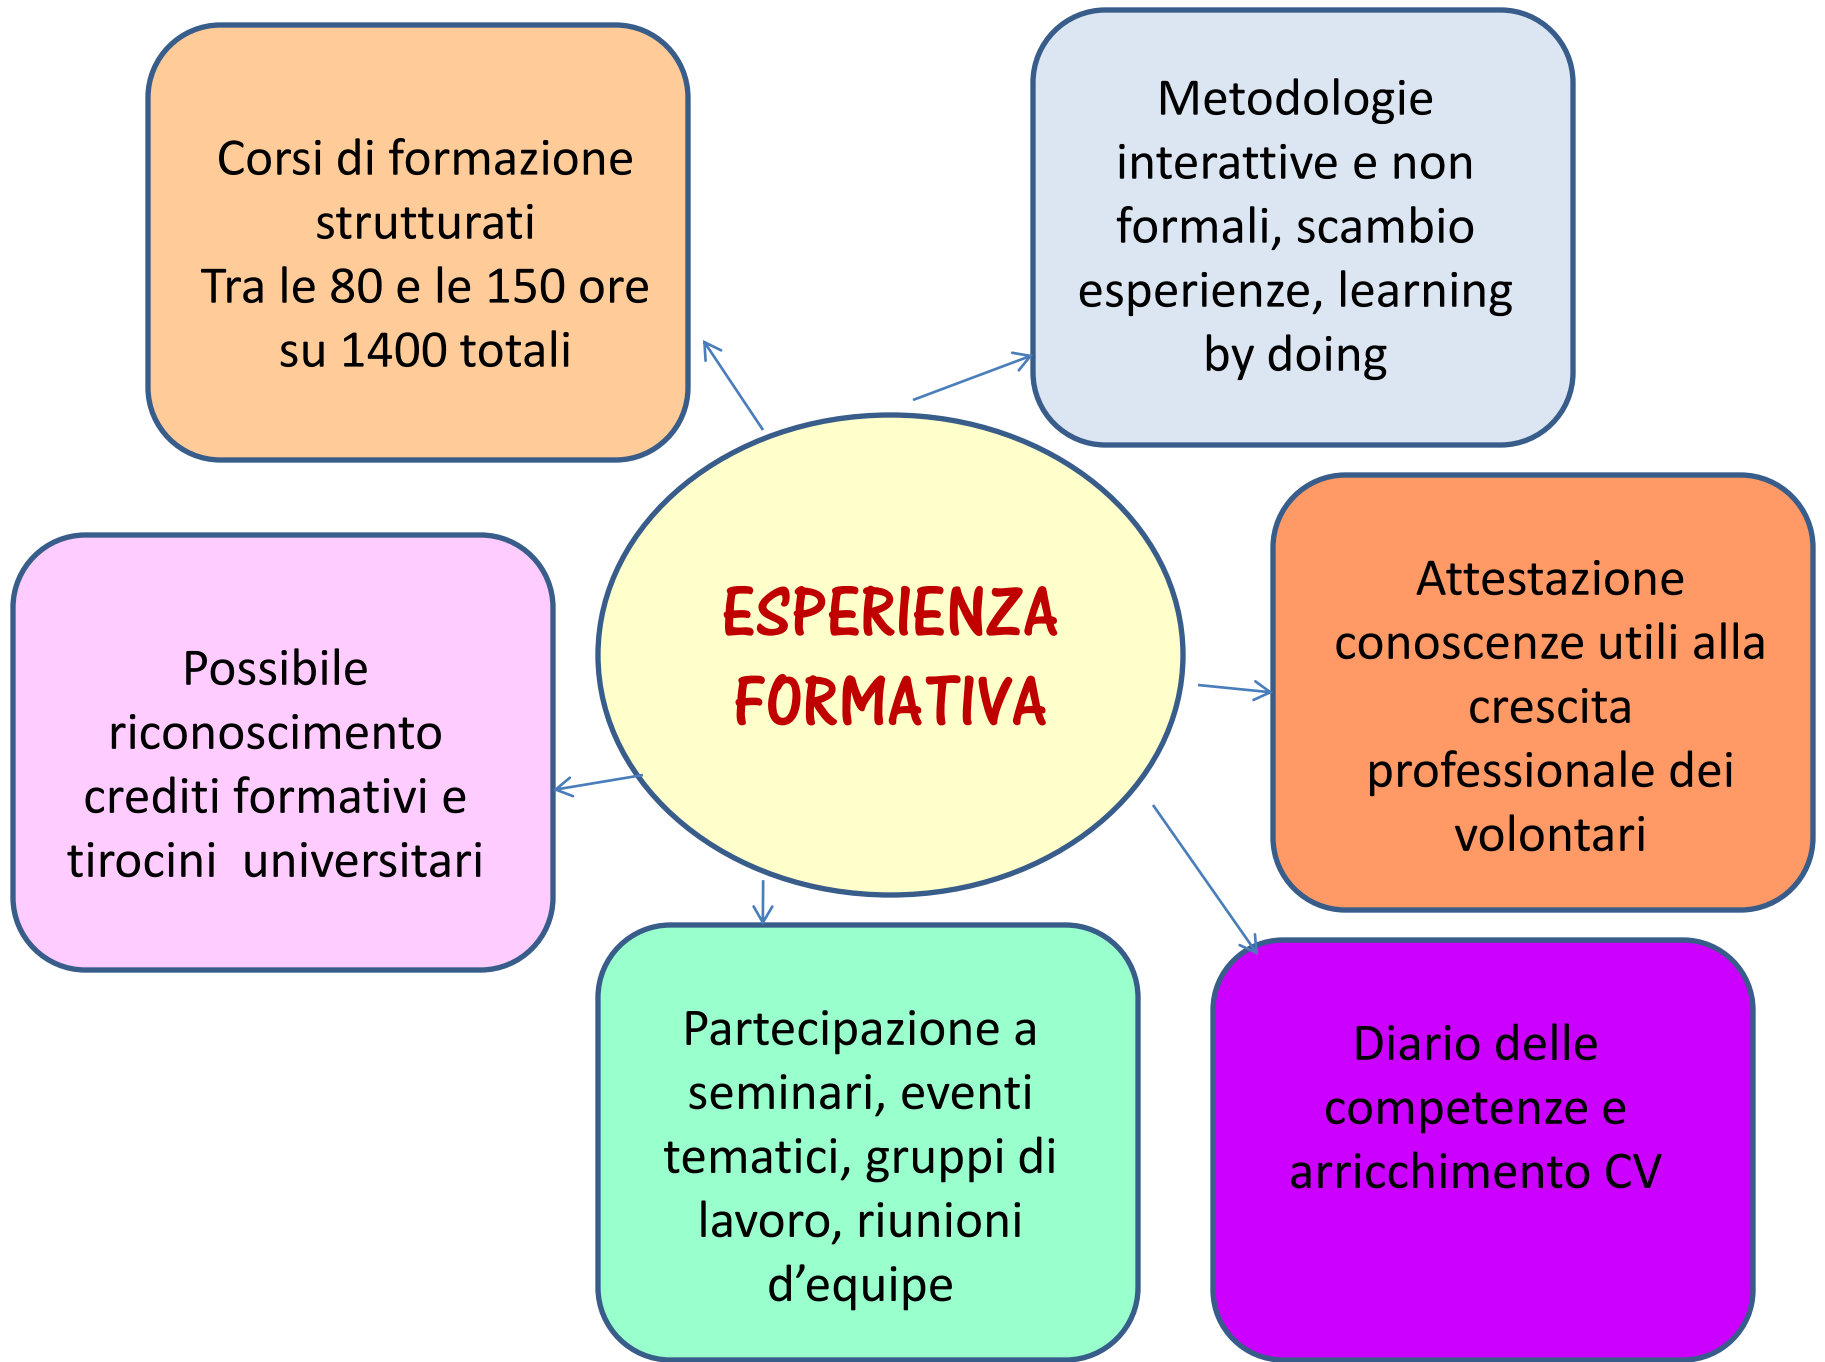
Corsi di formazione strutturati
Tra le 80 e le 150 ore su 1400 totali

Metodologie interattive e non formali, scambio esperienze, learning by doing

ESPERIENZA FORMATIVA

Possibile riconoscimento crediti formativi e tirocini universitari

Attestazione conoscenze utili alla crescita professionale dei volontari

Partecipazione a seminari, eventi tematici, gruppi di lavoro, riunioni d'equipe

Diario delle competenze e arricchimento CV